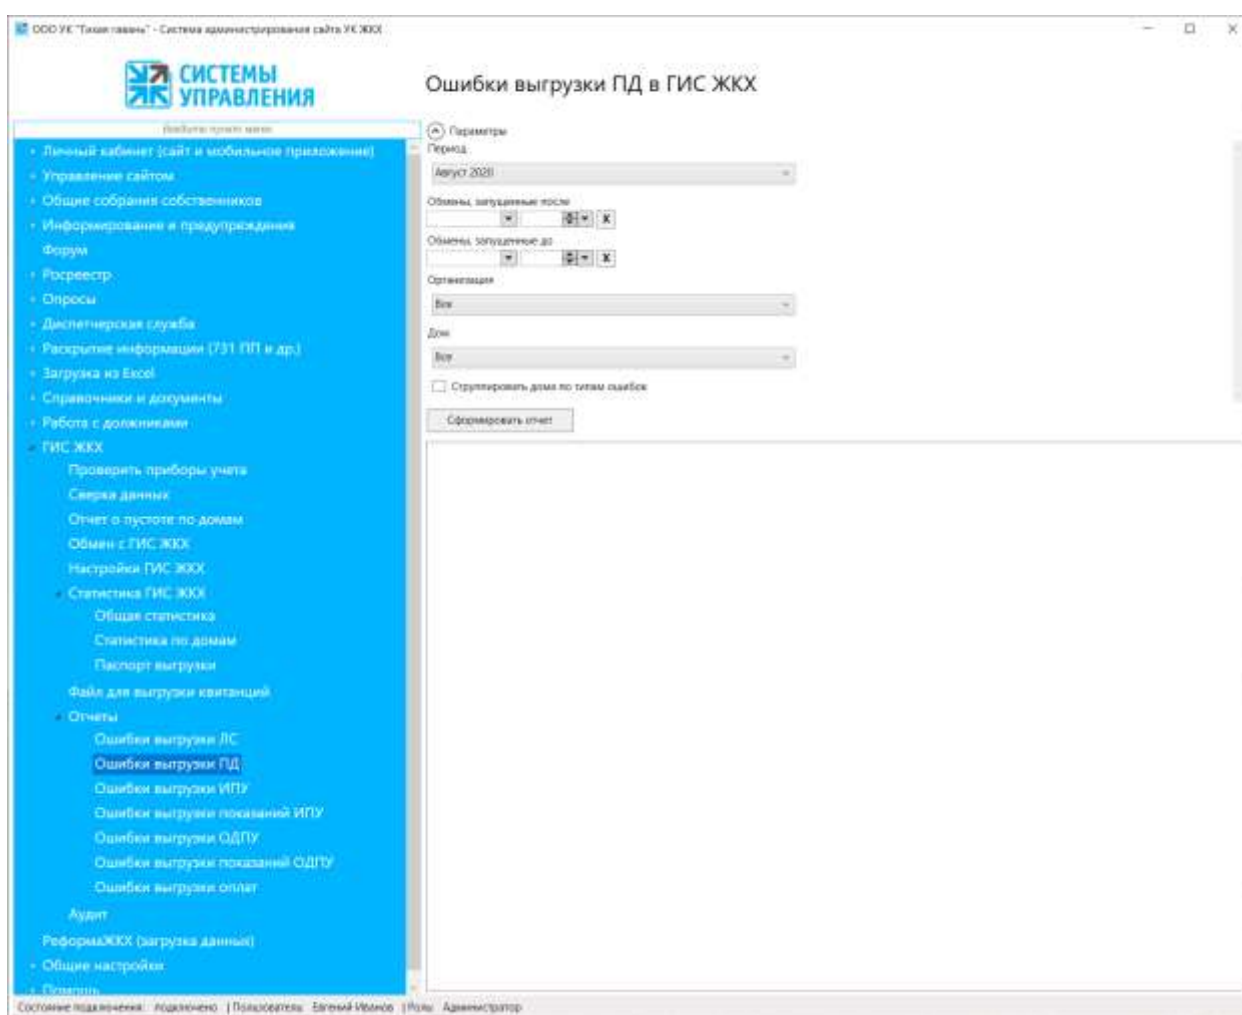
ООО УК "Тихая гавань" - Система администрирования сайта УК ЖКХ

СИСТЕМЫ УПРАВЛЕНИЯ

Ошибки выгрузки ПД в ГИС ЖКХ

Введите пункт меню

Личный кабинет (сайт и мобильное приложение)
Управление сайтом
Общие собрания собственников
Информирование и предупреждения
Форум
Росреестр
Опросы
Диспетчерская служба
Раскрытие информации (731 ПП и др.)
Загрузка из Excel
Справочники и документы
Работа с должниками
ГИС ЖКХ
Проверить приборы учета
Сверка данных
Отчет о пустоте по домам
Обмен с ГИС ЖКХ
Настройки ГИС ЖКХ
Статистика ГИС ЖКХ
Общая статистика
Статистика по домам
Паспорт выгрузки
Файл для выгрузки квитанций
Отчеты
Ошибки выгрузки ЛС
Ошибки выгрузки ПД
Ошибки выгрузки ИПУ
Ошибки выгрузки показаний ИПУ
Ошибки выгрузки ОДПУ
Ошибки выгрузки показаний ОДПУ
Ошибки выгрузки оплат
Аудит
РеформаЖКХ (загрузка данных)
Общие настройки
Помощь

Параметры
Период
Август 2020
Обмены, запущенные после
x
Обмены, запущенные до
x
Организация
Все
Дом
Все
Сгруппировать дома по типам ошибок
Сформировать отчет

Состояние подключения: подключено | Пользователь: Евгений Иванов | Роль: Администратор